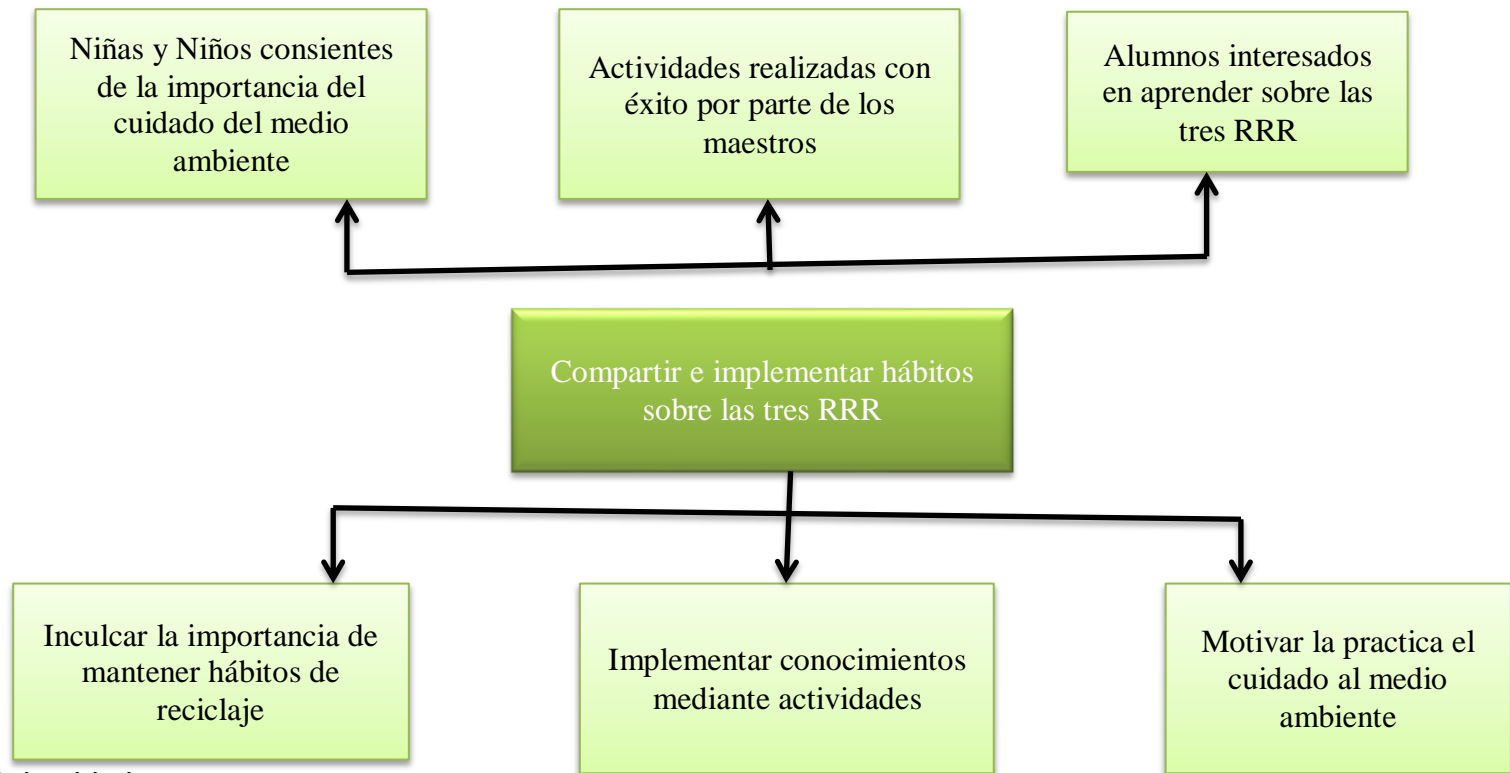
Niñas y Niños consientes de la importancia del cuidado del medio ambiente

Actividades realizadas con éxito por parte de los maestros

Alumnos interesados en aprender sobre las tres RRR

Compartir e implementar hábitos sobre las tres RRR

Inculcar la importancia de mantener hábitos de reciclaje

Implementar conocimientos mediante actividades

Motivar la practica el cuidado al medio ambiente